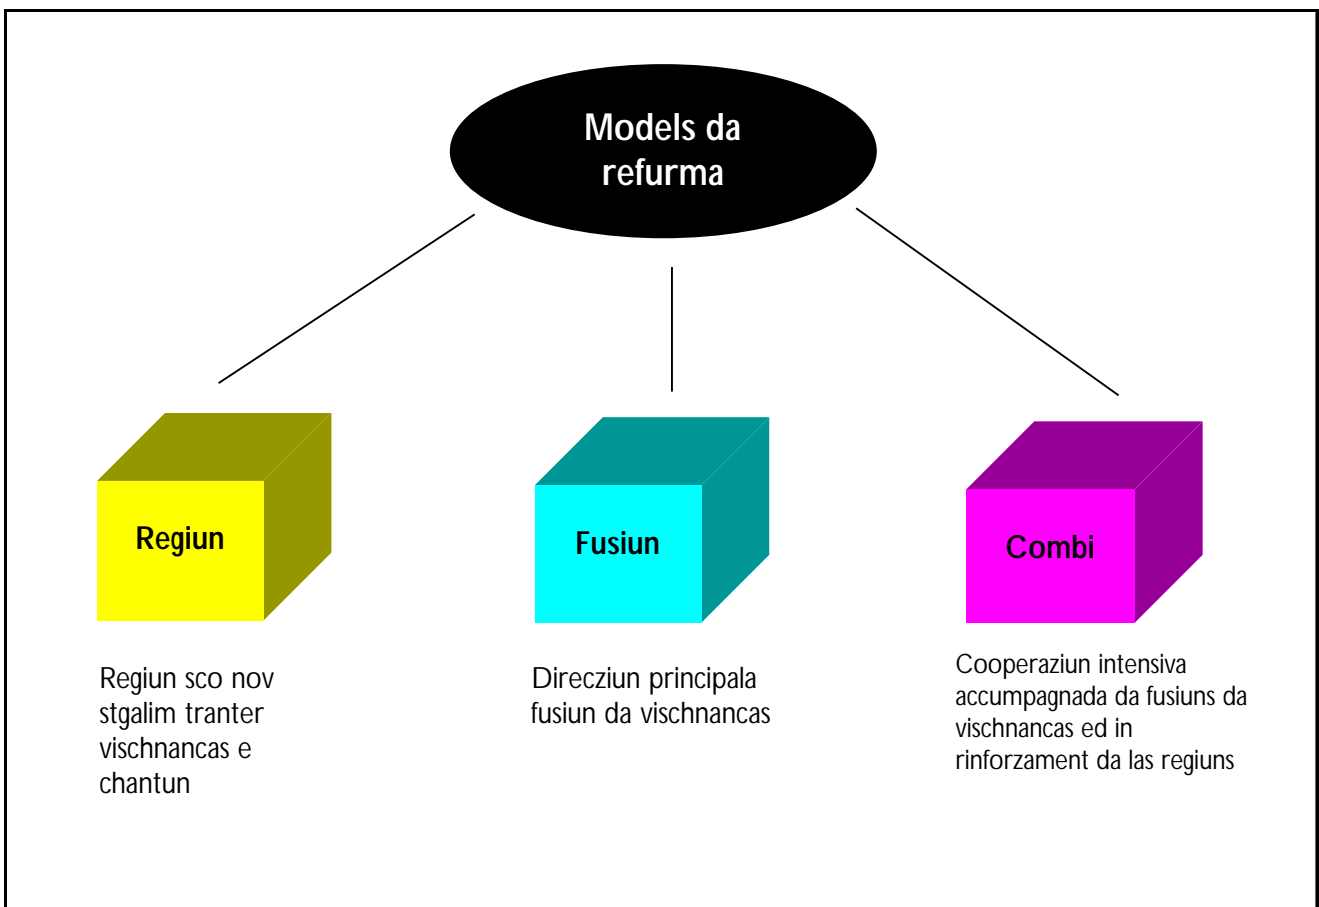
Models da refurma

Regiun

Fusiun

Combi

Regiun sco nov stgalim tranter vischnancas e chantun

Direcziun principala fusiun da vischnancas

Cooperaziun intensiva accumpagnada da fusiuns da vischnancas ed in rinforzament da las regiuns